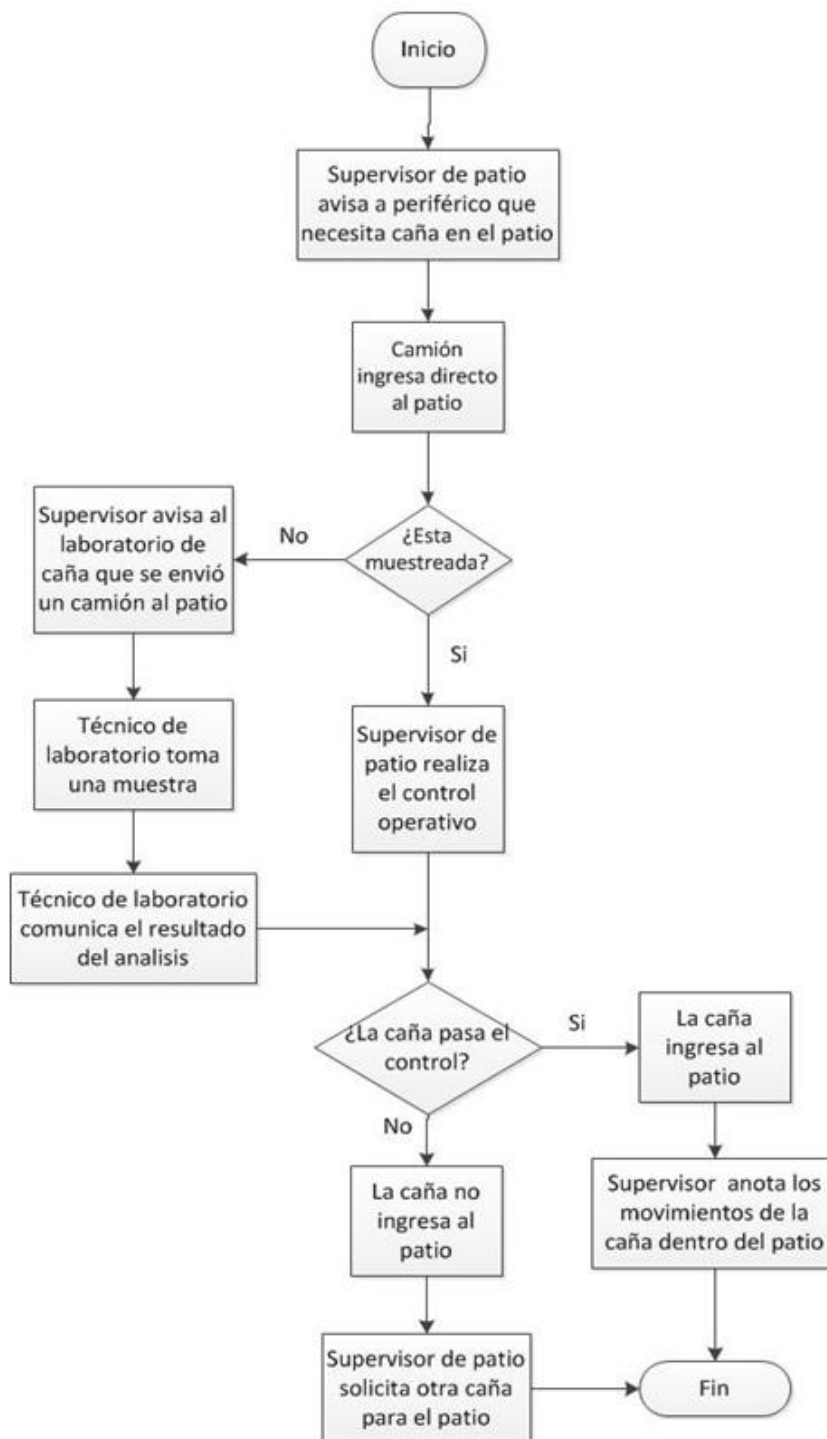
Inicio

Supervisor de patio avisa a periférico que necesita caña en el patio

Camión ingresa directo al patio

¿Esta muestreada?

No

Supervisor avisa al laboratorio de caña que se envió un camión al patio

Si

Técnico de laboratorio toma una muestra

Supervisor de patio realiza el control operativo

Técnico de laboratorio comunica el resultado del analisis

¿La caña pasa el control?

Si

La caña ingresa al patio

No

La caña no ingresa al patio

Supervisor anota los movimientos de la caña dentro del patio

Supervisor de patio solicita otra caña para el patio

Fin